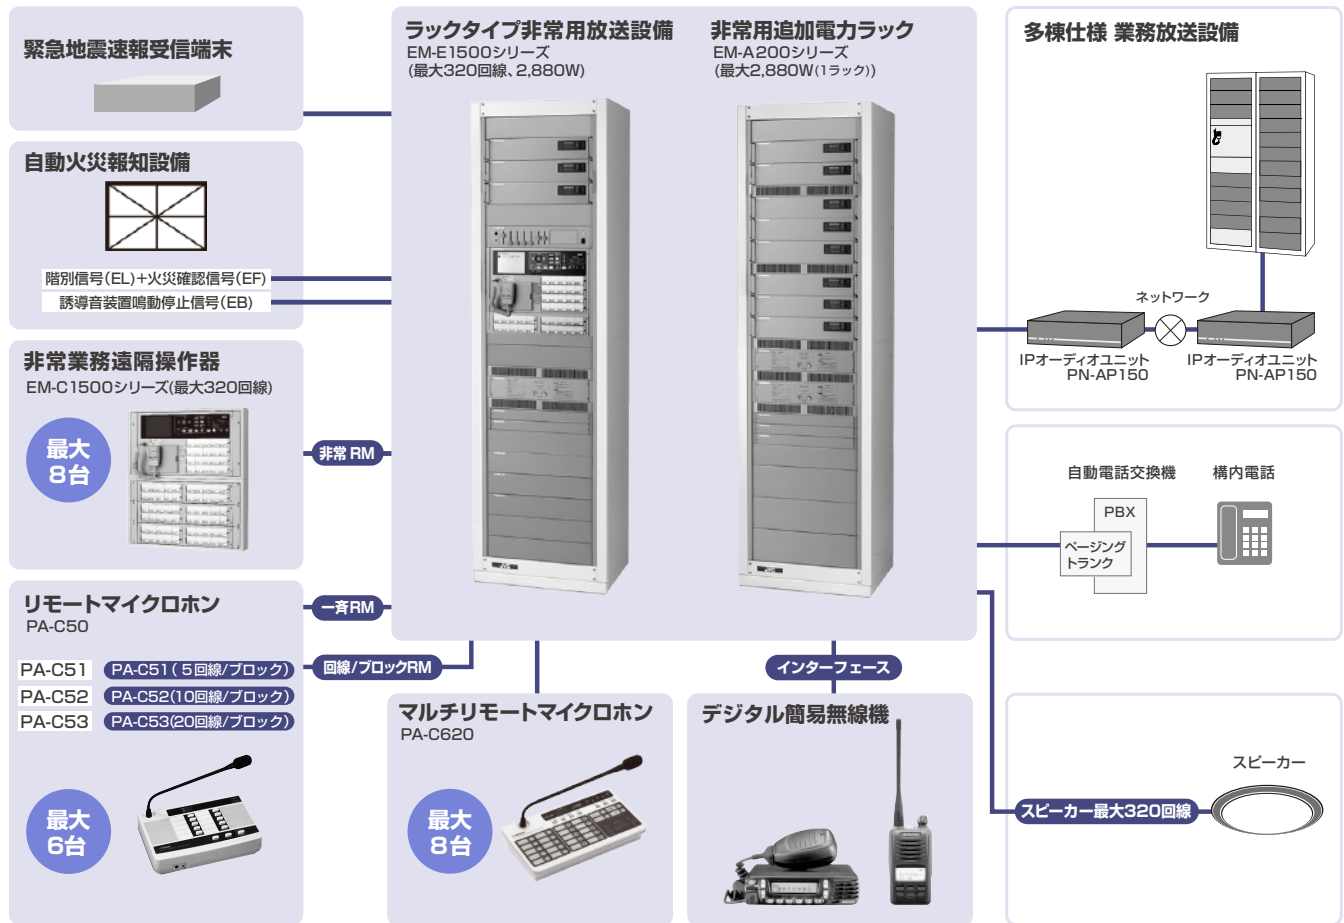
緊急地震速報受信端末

自動火災報知設備

階別信号(EL)+火災確認信号(EF)

誘導音装置鳴動停止信号(EB)

非常業務遠隔操作器
EM-C1500シリーズ(最大320回線)

最大 8台

非常 RM

リモートマイクロホン
PA-C50

一斉RM

PA-C51 PA-C51(5回線/ブロック)
PA-C52 PA-C52(10回線/ブロック)
PA-C53 PA-C53(20回線/ブロック)

回線/ブロックRM

最大 6台

ラックタイプ非常用放送設備
EM-E1500シリーズ
(最大320回線、2,880W)

非常用追加電力ラック
EM-A200シリーズ
(最大2,880W(1ラック))

マルチリモートマイクロホン
PA-C620

最大 8台

インターフェース

デジタル簡易無線機

多棟仕様 業務放送設備

ネットワーク

IPオーディオユニット
PN-AP150

IPオーディオユニット
PN-AP150

自動電話交換機

構内電話

PBX

ページング
トランク

スピーカー

スピーカー最大320回線